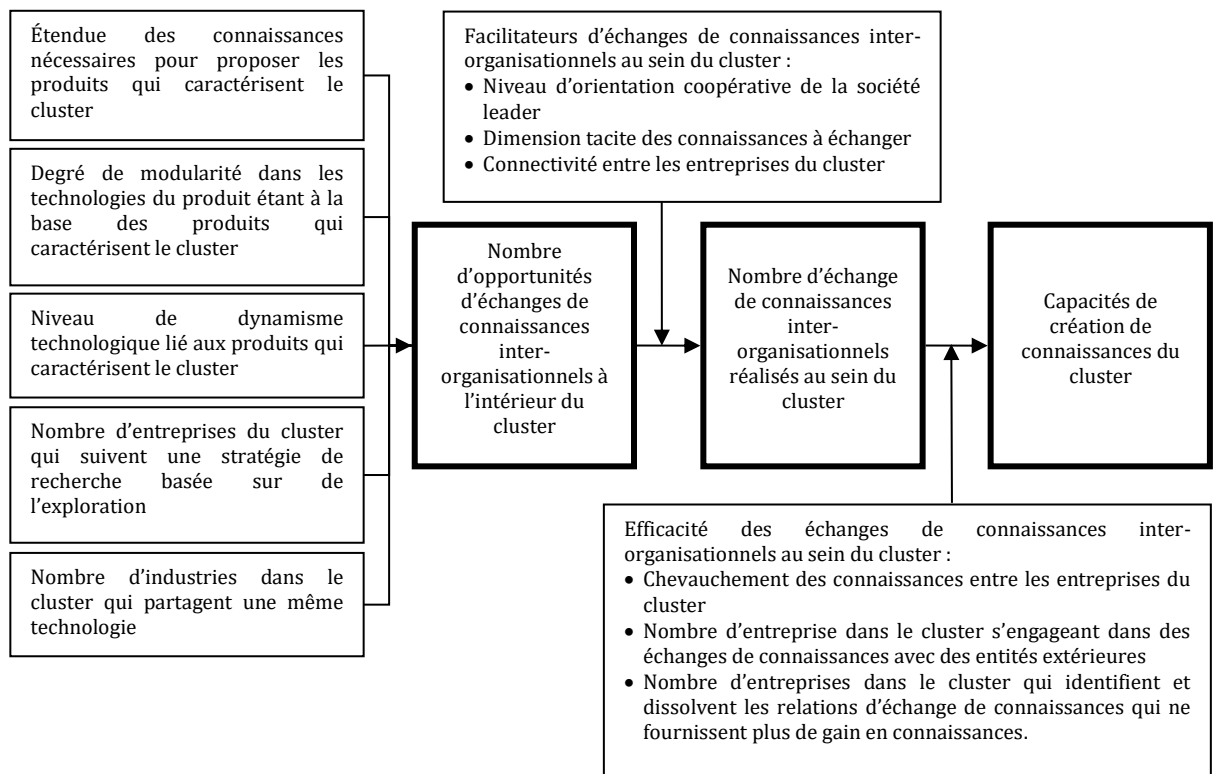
Étendue des connaissances nécessaires pour proposer les produits qui caractérisent le cluster

Degré de modularité dans les technologies du produit étant à la base des produits qui caractérisent le cluster

Niveau de dynamisme technologique lié aux produits qui caractérisent le cluster

Nombre d'entreprises du cluster qui suivent une stratégie de recherche basée sur de l'exploration

Nombre d'industries dans le cluster qui partagent une même technologie

Facilitateurs d'échanges de connaissances inter-organisationnels au sein du cluster :
• Niveau d'orientation coopérative de la société leader
• Dimension tacite des connaissances à échanger
• Connectivité entre les entreprises du cluster

Nombre d'opportunités d'échanges de connaissances inter-organisationnels à l'intérieur du cluster

Nombre d'échange de connaissances inter-organisationnels réalisés au sein du cluster

Capacités de création de connaissances du cluster

Efficacité des échanges de connaissances inter-organisationnels au sein du cluster :
• Chevauchement des connaissances entre les entreprises du cluster
• Nombre d'entreprise dans le cluster s'engageant dans des échanges de connaissances avec des entités extérieures
• Nombre d'entreprises dans le cluster qui identifient et dissolvent les relations d'échange de connaissances qui ne fournissent plus de gain en connaissances.